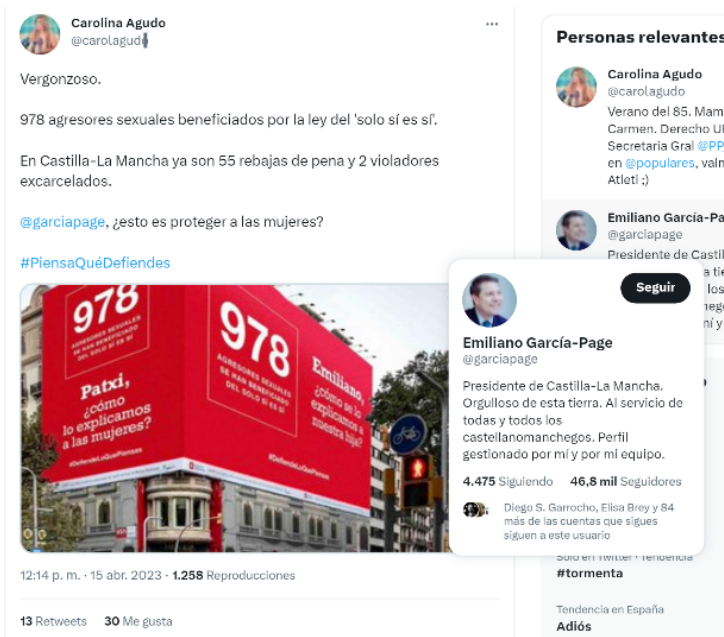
Carolina Agudo
@carolagud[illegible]

Vergonzoso.

978 agresores sexuales beneficiados por la ley del 'solo sí es sí'.

En Castilla-La Mancha ya son 55 rebajas de pena y 2 violadores excarcelados.

@garciapage, ¿esto es proteger a las mujeres?

#PiensaQuéDefiendes

978
AGRESORES SEXUALES SE HAN BENEFICIADO DEL SOLO SÍ ES SÍ
Patxi, ¿cómo lo explicamos a las mujeres?
#DefiendeLoQuePiensas

978
AGRESORES SEXUALES SE HAN BENEFICIADO DEL SOLO SÍ ES SÍ
Emiliano, ¿cómo se lo explicamos a nuestra hija?
#DefiendeLoQuePiensas

12:14 p. m. · 15 abr. 2023 · 1.258 Reproducciones

13 Retweets 30 Me gusta

Personas relevantes

Carolina Agudo
@carolagudo
Verano del 85. Mam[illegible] Carmen. Derecho U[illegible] Secretaria Gral @PP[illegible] en @populares, valm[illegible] Atleti ;)

Emiliano García-Pa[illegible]
@garciapage
Presidente de Castil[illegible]

Emiliano García-Page
@garciapage
Seguir
Presidente de Castilla-La Mancha. Orgulloso de esta tierra. Al servicio de todas y todos los castellanomanchegos. Perfil gestionado por mí y por mi equipo.
4.475 Siguiendo 46,8 mil Seguidores
Diego S. Garrocho, Elisa Brey y 84 más de las cuentas que sigues siguen a este usuario

Solo en Twitter · Tendencia
#tormenta

Tendencia en España
Adiós